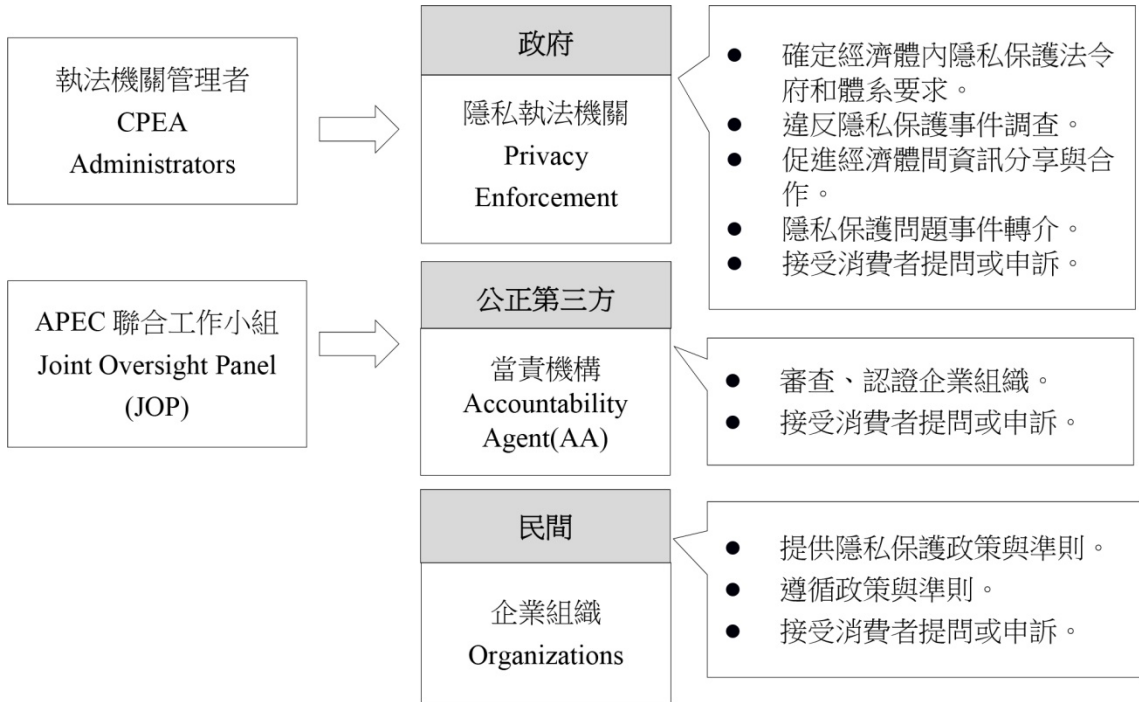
執法機關管理者
CPEA
Administrators

政府

隱私執法機關
Privacy
Enforcement

● 確定經濟體內隱私保護法令府和體系要求。
● 違反隱私保護事件調查。
● 促進經濟體間資訊分享與合作。
● 隱私保護問題事件轉介。
● 接受消費者提問或申訴。

APEC 聯合工作小組
Joint Oversight Panel
(JOP)

公正第三方

當責機構
Accountability
Agent(AA)

● 審查、認證企業組織。
● 接受消費者提問或申訴。

民間

企業組織
Organizations

● 提供隱私保護政策與準則。
● 遵循政策與準則。
● 接受消費者提問或申訴。